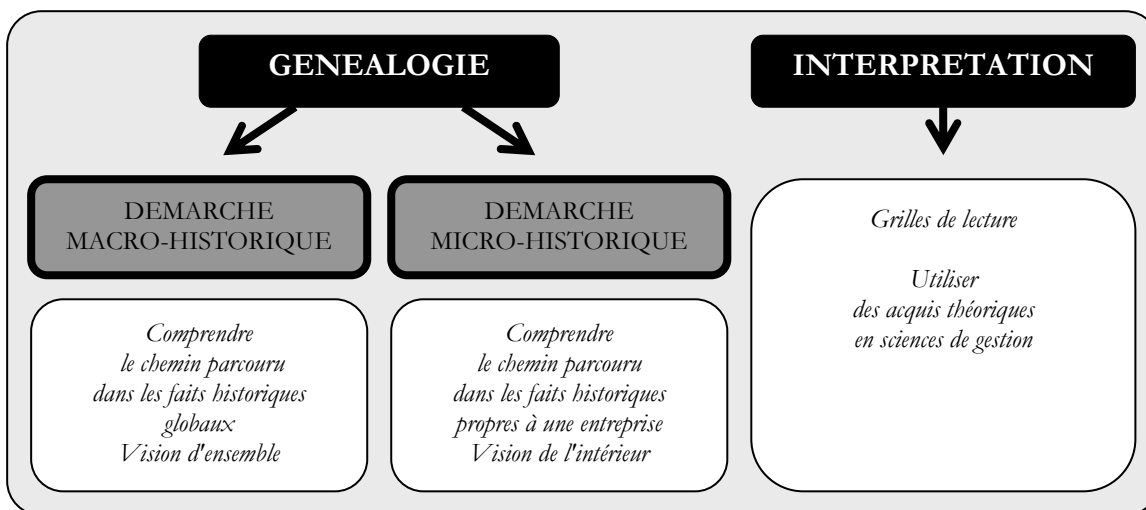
GENEALOGIE

INTERPRETATION

DEMARCHE MACRO-HISTORIQUE

DEMARCHE MICRO-HISTORIQUE

Comprendre le chemin parcouru dans les faits historiques globaux Vision d'ensemble

Comprendre le chemin parcouru dans les faits historiques propres à une entreprise Vision de l'intérieur

Grilles de lecture

Utiliser des acquis théoriques en sciences de gestion